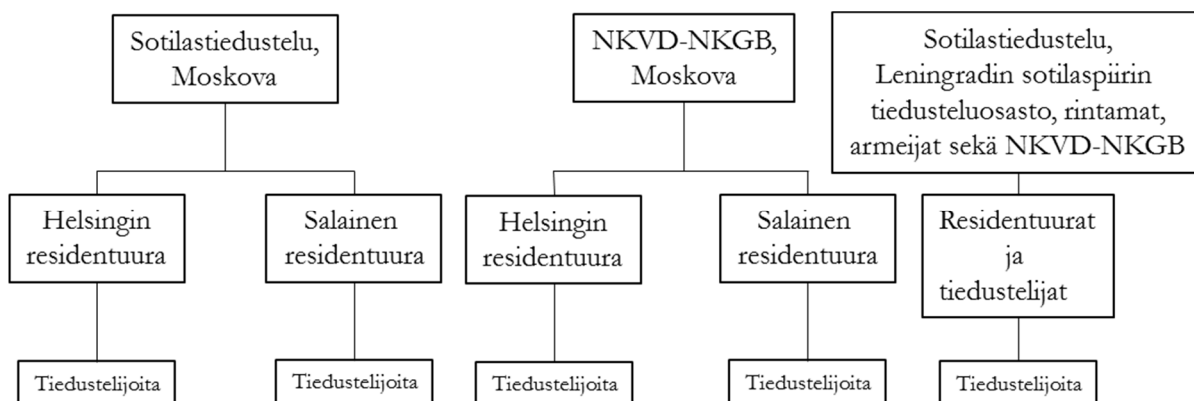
Sotilastiedustelu, Moskova

Helsingin residentuura

Tiedustelijoita

Salainen residentuura

Tiedustelijoita

NKVD-NKGB, Moskova

Helsingin residentuura

Tiedustelijoita

Salainen residentuura

Tiedustelijoita

Sotilastiedustelu, Leningradin sotilaspiirin tiedusteluosasto, rintamat, armeijat sekä NKVD-NKGB

Residentuurat ja tiedustelijat

Tiedustelijoita